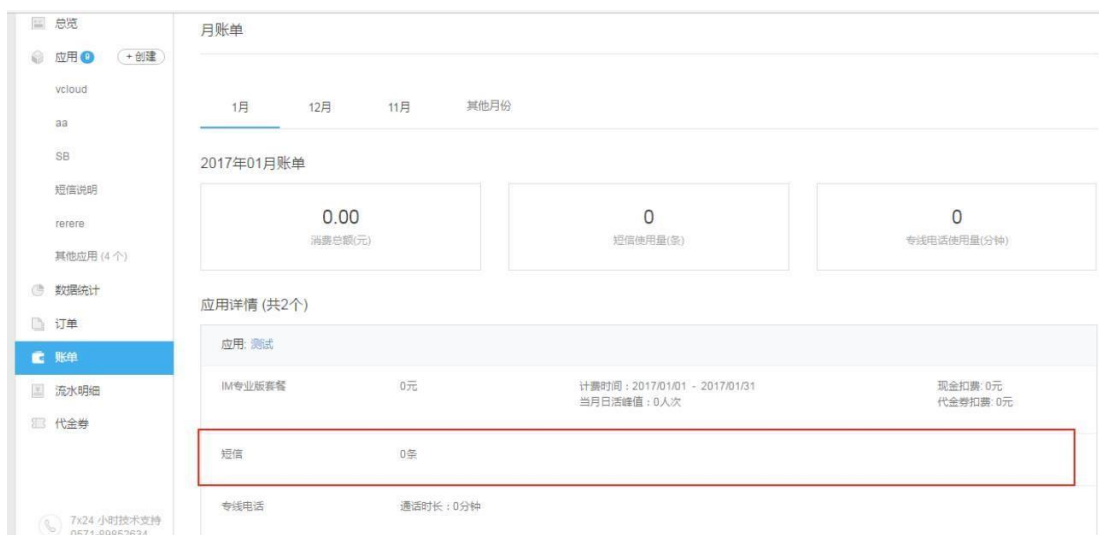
总览
应用 9 + 创建
vcloud
aa
SB
短信说明
rerere
其他应用 (4 个)
数据统计
订单
账单
流水明细
代金券
7x24 小时技术支持
0571-89852634

月账单

1月
12月
11月
其他月份

2017年01月账单

0.00
消费总额(元)

0
短信使用量(条)

0
专线电话使用量(分钟)

应用详情 (共2个)

应用: 测试

IM专业版套餐
0元
计费时间：2017/01/01 - 2017/01/31
当月日活峰值：0人次
现金扣费: 0元
代金券扣费: 0元

短信
0条

专线电话
通话时长：0分钟